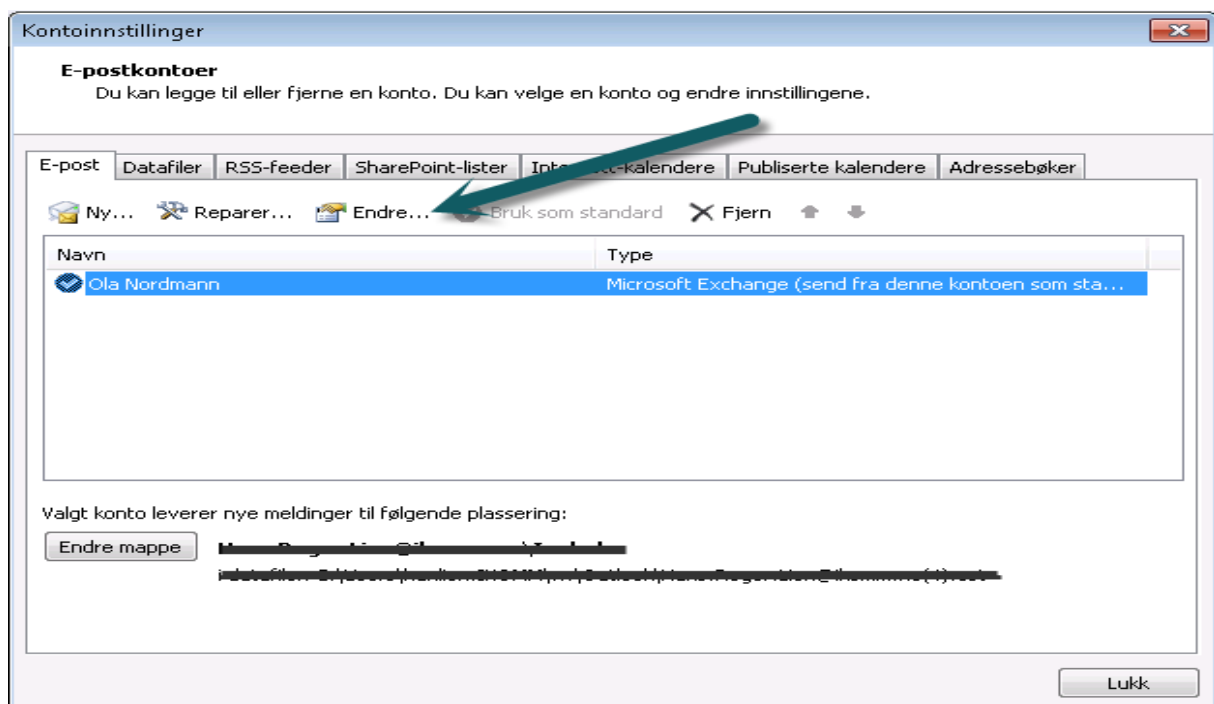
Kontoinnstillinger

E-postkontoer
Du kan legge til eller fjerne en konto. Du kan velge en konto og endre innstillingene.

E-post | Datafiler | RSS-feeder | SharePoint-lister | Int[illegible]-kalendere | Publiserte kalendere | Adressebøker

Ny... Reparer... Endre... Bruk som standard Fjern

| Navn | Type |
|---|---|
| Ola Nordmann | Microsoft Exchange (send fra denne kontoen som sta... |

Valgt konto leverer nye meldinger til følgende plassering:

Endre mappe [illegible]
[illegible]

Lukk